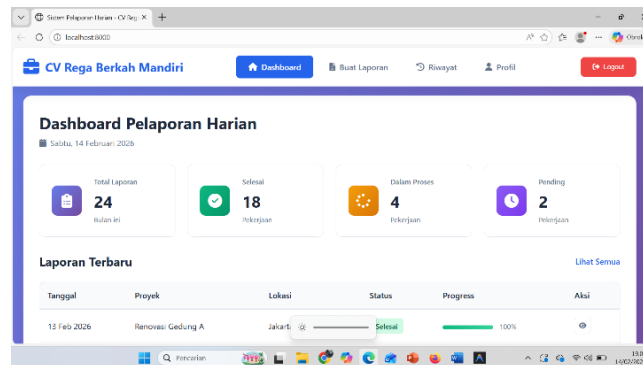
Sistem Pelaporan Harian - CV Reg ×
localhost:8000

CV Rega Berkah Mandiri
Dashboard
Buat Laporan
Riwayat
Profil
Logout

Dashboard Pelaporan Harian
Sabtu, 14 Februari 2026

Total Laporan
24
Bulan ini

Selesai
18
Pekerjaan

Dalam Proses
4
Pekerjaan

Pending
2
Pekerjaan

Laporan Terbaru
Lihat Semua

| Tanggal | Proyek | Lokasi | Status | Progress | Aksi |
|---|---|---|---|---|---|
| 13 Feb 2026 | Renovasi Gedung A | Jakarta | Selesai | 100% | |

Pencarian